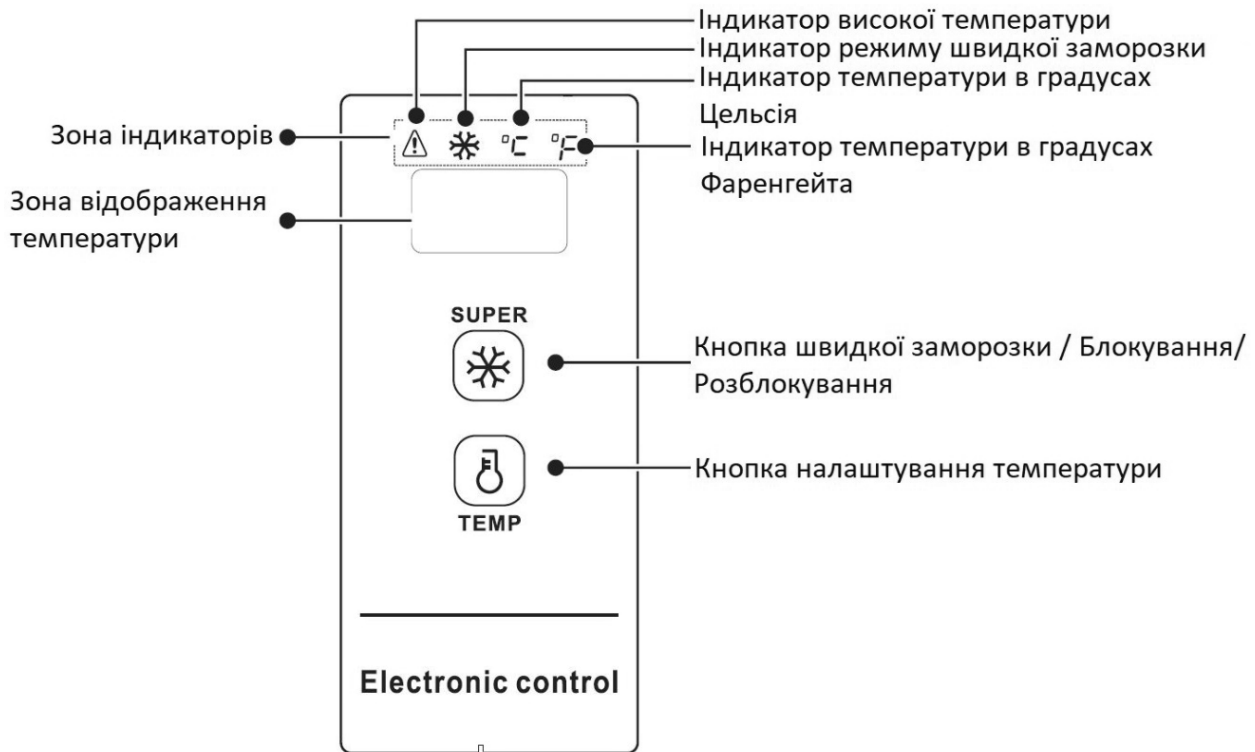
Індикатор високої температури
Індикатор режиму швидкої заморозки
Індикатор температури в градусах Цельсія
Зона індикаторів
°C °F
Індикатор температури в градусах Фаренгейта
Зона відображення температури
SUPER
Кнопка швидкої заморозки / Блокування/ Розблокування
Кнопка налаштування температури
TEMP
Electronic control